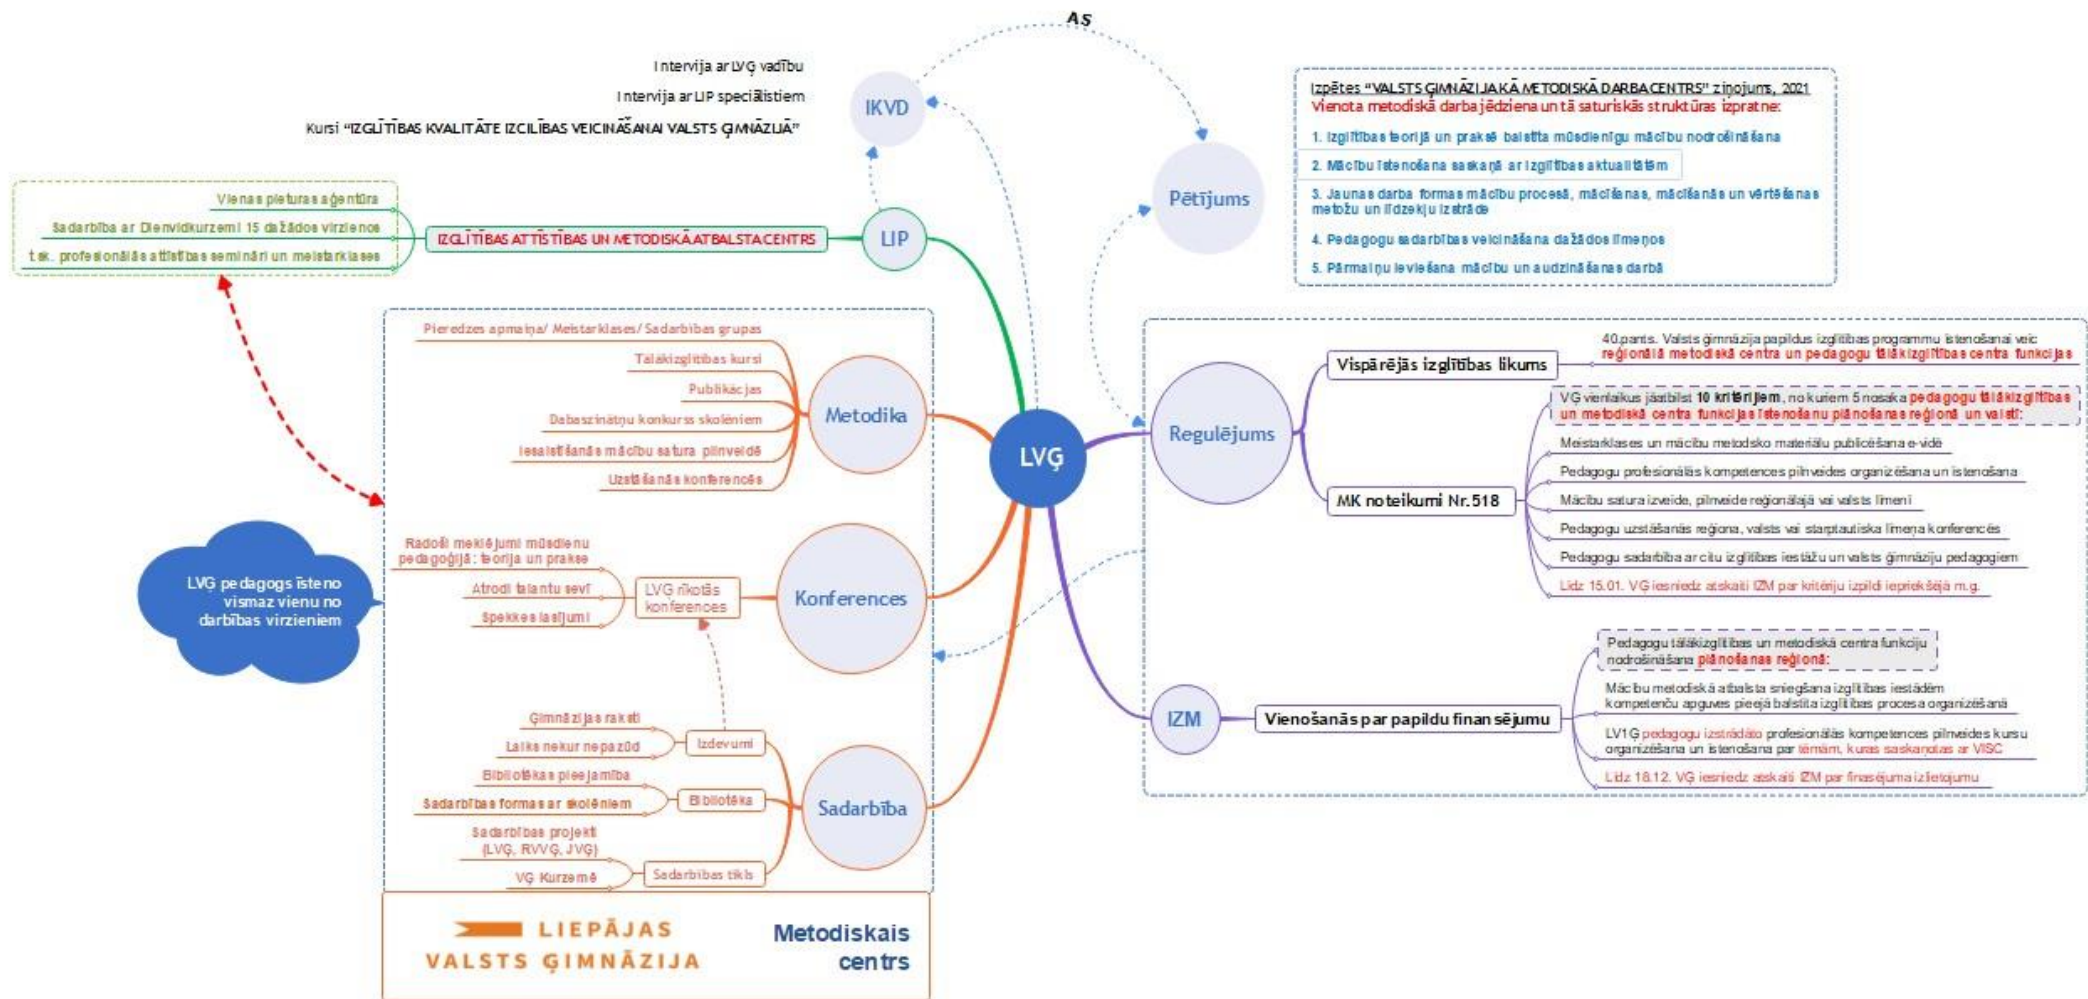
AS

Intervija ar LVĢ vadību
Intervija ar LIP speciālistiem
Kursi "IZGLĪTĪBAS KVALITĀTE IZCILĪBAS VEICINĀŠANAI VALSTS ĢIMNĀZIJĀ"

IKVD

Pētījums

Izpētes "VALSTS ĢIMNĀZIJA KĀ METODISKĀ DARBA CENTRS" ziņojums, 2021
Vienota metodiskā darba jēdziena un tā saturiskās struktūras izpratne:
1. Izglītības teorijā un praksē balstīta mūsdienīgu mācību nodrošināšana
2. Mācību īstenošana saskaņā ar izglītības aktualitātēm
3. Jaunas darba formas mācību procesā, mācīšanas, mācīšanās un vērtēšanas metožu un līdzekļu izstrāde
4. Pedagogu sadarbības veicināšana dažādos līmeņos
5. Pārmaiņu ieviešana mācību un audzināšanas darbā

Vienas pieturas aģentūra
Sadarbība ar Dienvidkurzemi 15 dažādos virzienos
t.sk. profesionālās attīstības semināri un meistarklases

IZGLĪTĪBAS ATTĪSTĪBAS UN METODISKĀ ATBALSTA CENTRS

LIP

Pieredzes apmaiņa/ Meistarklases/ Sadarbības grupas
Tālākizglītības kursi
Publikācijas
Dabaszinātņu konkurss skolēniem
Iesaistīšanās mācību satura pilnveidē
Uzstāšanās konferencēs

Metodika

LVĢ

Regulējums

Vispārējās izglītības likums
40.pants. Valsts ģimnāzija papildus izglītības programmu īstenošanai veic reģionālā metodiskā centra un pedagogu tālākizglītības centra funkcijas

VG vienlaikus jāatbilst 10 kritērijiem, no kuriem 5 nosaka pedagogu tālākizglītības un metodiskā centra funkcijas īstenošanu plānošanas reģionā un valstī:
MK noteikumi Nr.518
Meistarklases un mācību metodisko materiālu publicēšana e-vidē
Pedagogu profesionālās kompetences pilnveides organizēšana un īstenošana
Mācību satura izveide, pilnveide reģionālajā vai valsts līmenī
Pedagogu uzstāšanās reģiona, valsts vai starptautiska līmeņa konferencēs
Pedagogu sadarbība ar citu izglītības iestāžu un valsts ģimnāziju pedagogiem
Līdz 15.01. VĢ iesniedz atskaiti IZM par kritēriju izpildi iepriekšējā m.g.

Radoši meklējumi mūsdienu pedagoģijā: teorija un prakse
Atrodi talantu sevī
Spēkkes lasījumi
LVĢ rīkotās konferences

Konferences

LVĢ pedagogs īsteno vismaz vienu no darbības virzieniem

IZM
Vienošanās par papildu finansējumu
Pedagogu tālākizglītības un metodiskā centra funkciju nodrošināšana plānošanas reģionā:
Mācību metodiskā atbalsta sniegšana izglītības iestādēm kompetenču apguves pieejā balstīta izglītības procesa organizēšanā
LV1Ģ pedagogu izstrādāto profesionālās kompetences pilnveides kursu organizēšana un īstenošana par tēmām, kuras saskaņotas ar VISC
Līdz 18.12. VĢ iesniedz atskaiti IZM par finasējuma izlietojumu

Ģimnāzijas raksti
Laiks nekur nepazūd
Izdevumi
Bibliotēkas pieejamība
Sadarbības formas ar skolēniem
Bibliotēka
Sadarbības projekti (LVĢ, RVVĢ, JVĢ)
VĢ Kurzemē
Sadarbības tīkls

Sadarbība

LIEPĀJAS VALSTS ĢIMNĀZIJA

Metodiskais centrs